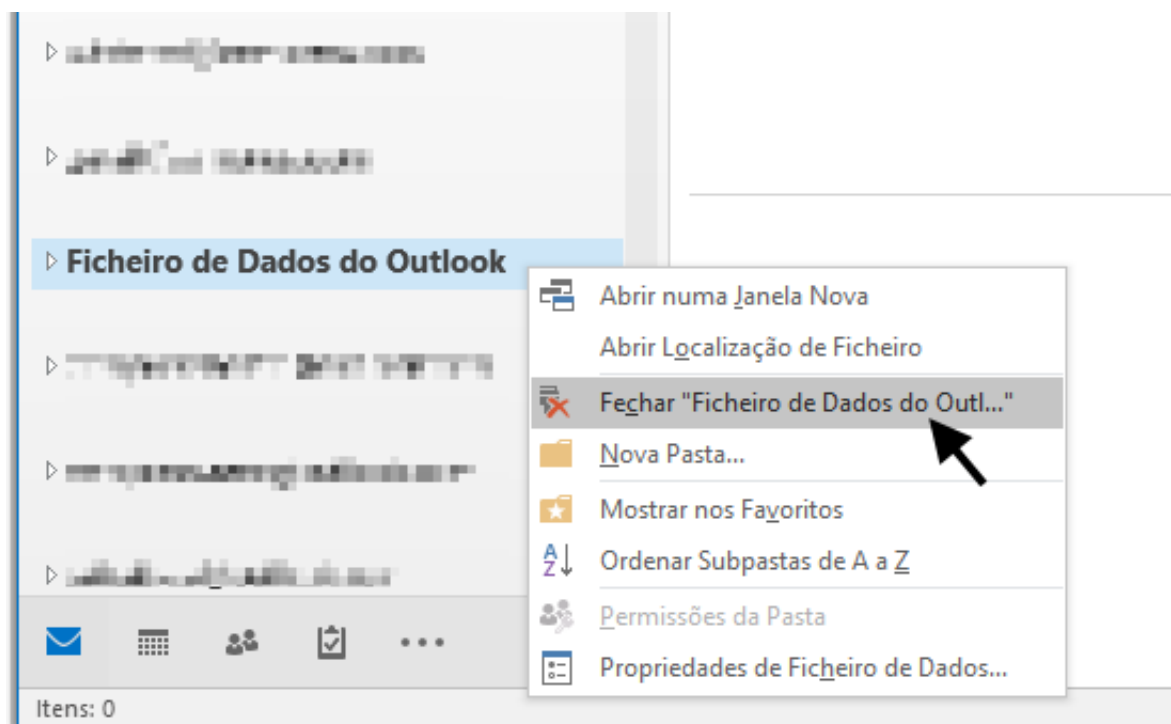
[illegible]

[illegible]

Ficheiro de Dados do Outlook

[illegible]

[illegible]

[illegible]

Abrir numa Janela Nova

Abrir Localização de Ficheiro

Fechar "Ficheiro de Dados do Outl..."

Nova Pasta...

Mostrar nos Favoritos

Ordenar Subpastas de A a Z

Permissões da Pasta

Propriedades de Ficheiro de Dados...

•••

Itens: 0